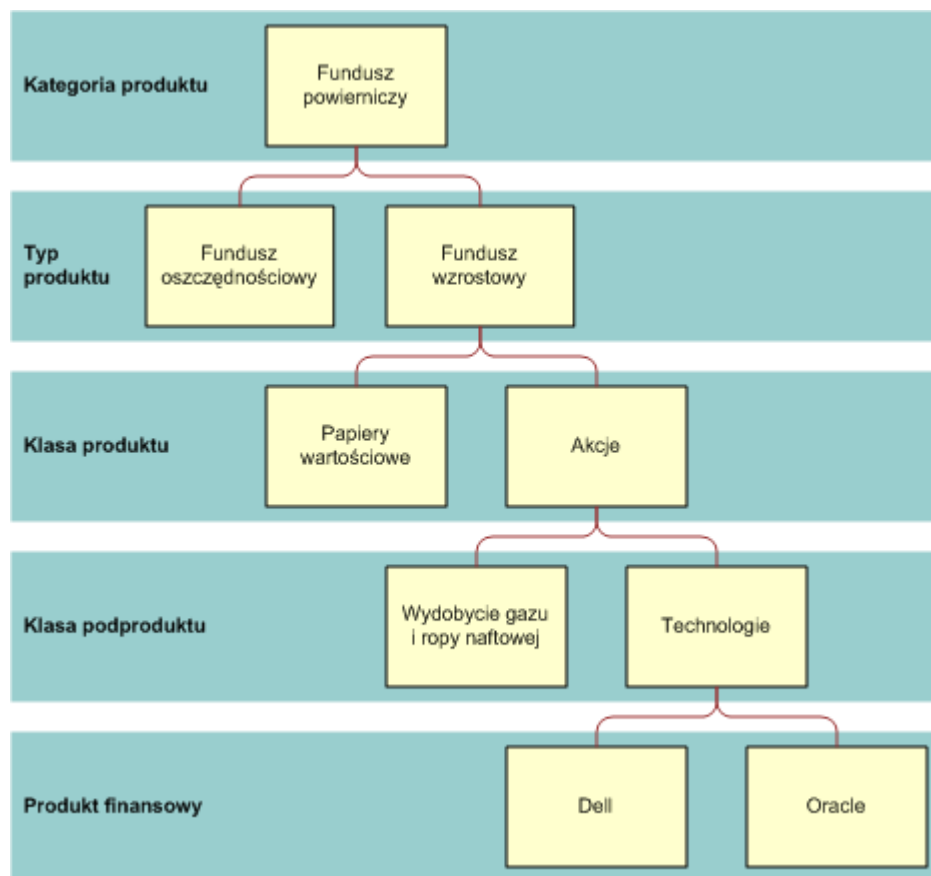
Kategoria produktu

Fundusz powierniczy

Typ produktu

Fundusz oszczędnościowy

Fundusz wzrostowy

Klasa produktu

Papiery wartościowe

Akcje

Klasa podproduktu

Wydobycie gazu i ropy naftowej

Technologie

Produkt finansowy

Dell

Oracle